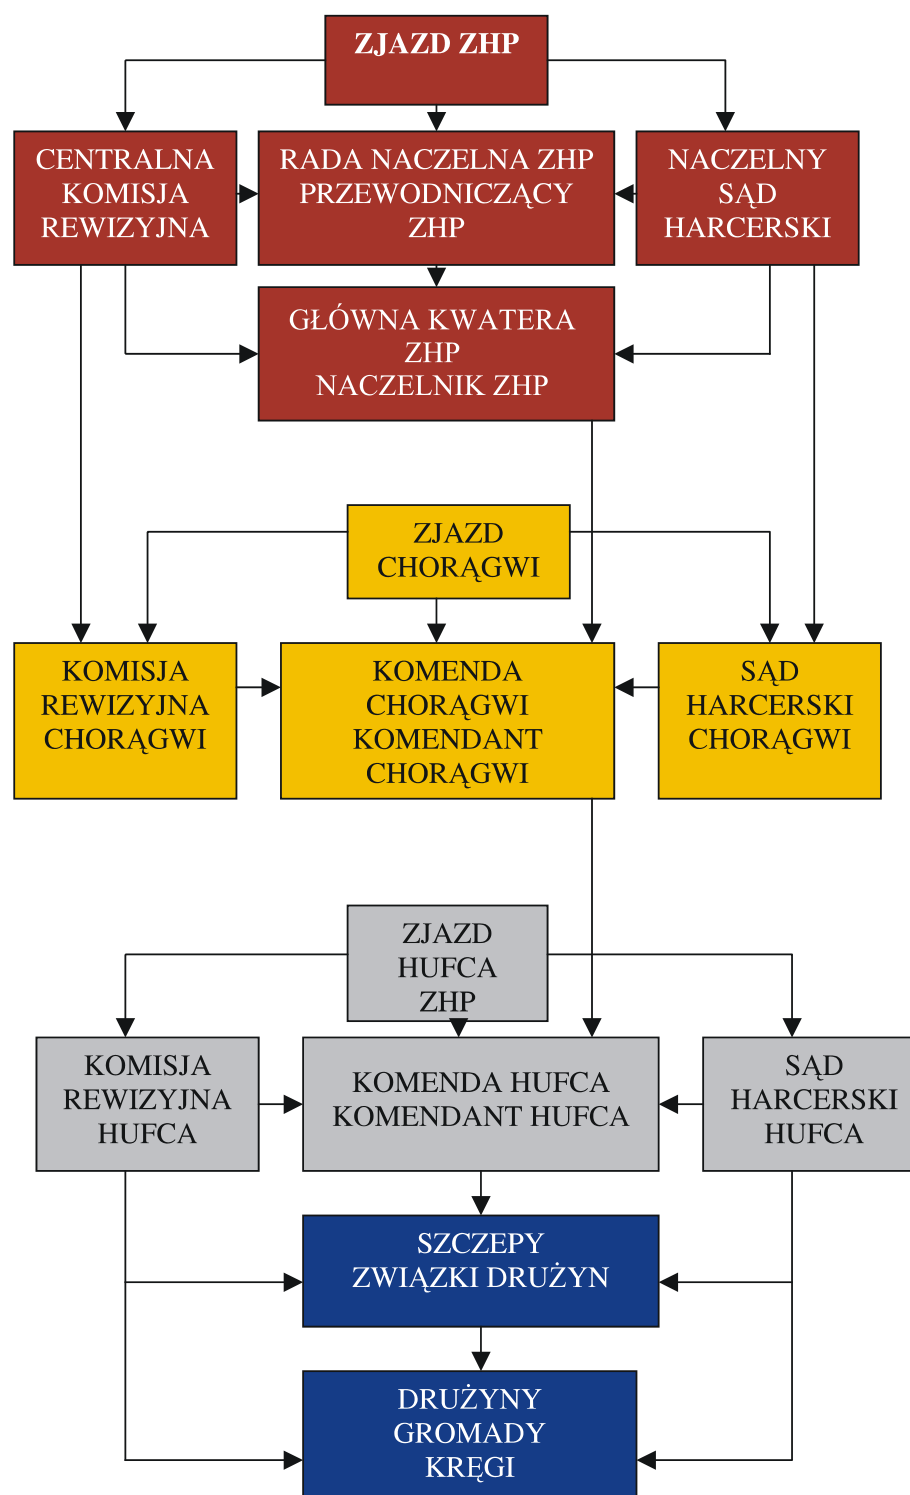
ZJAZD ZHP

CENTRALNA KOMISJA REWIZYJNA

RADA NACZELNA ZHP PRZEWODNICZĄCY ZHP

NACZELNY SĄD HARCERSKI

GŁÓWNA KWATERA ZHP NACZELNIK ZHP

ZJAZD CHORĄGWI

KOMISJA REWIZYJNA CHORĄGWI

KOMENDA CHORĄGWI KOMENDANT CHORĄGWI

SĄD HARCERSKI CHORĄGWI

ZJAZD HUFCA ZHP

KOMISJA REWIZYJNA HUFCA

KOMENDA HUFCA KOMENDANT HUFCA

SĄD HARCERSKI HUFCA

SZCZEPY ZWIĄZKI DRUŻYN

DRUŻYNY GROMADY KRĘGI